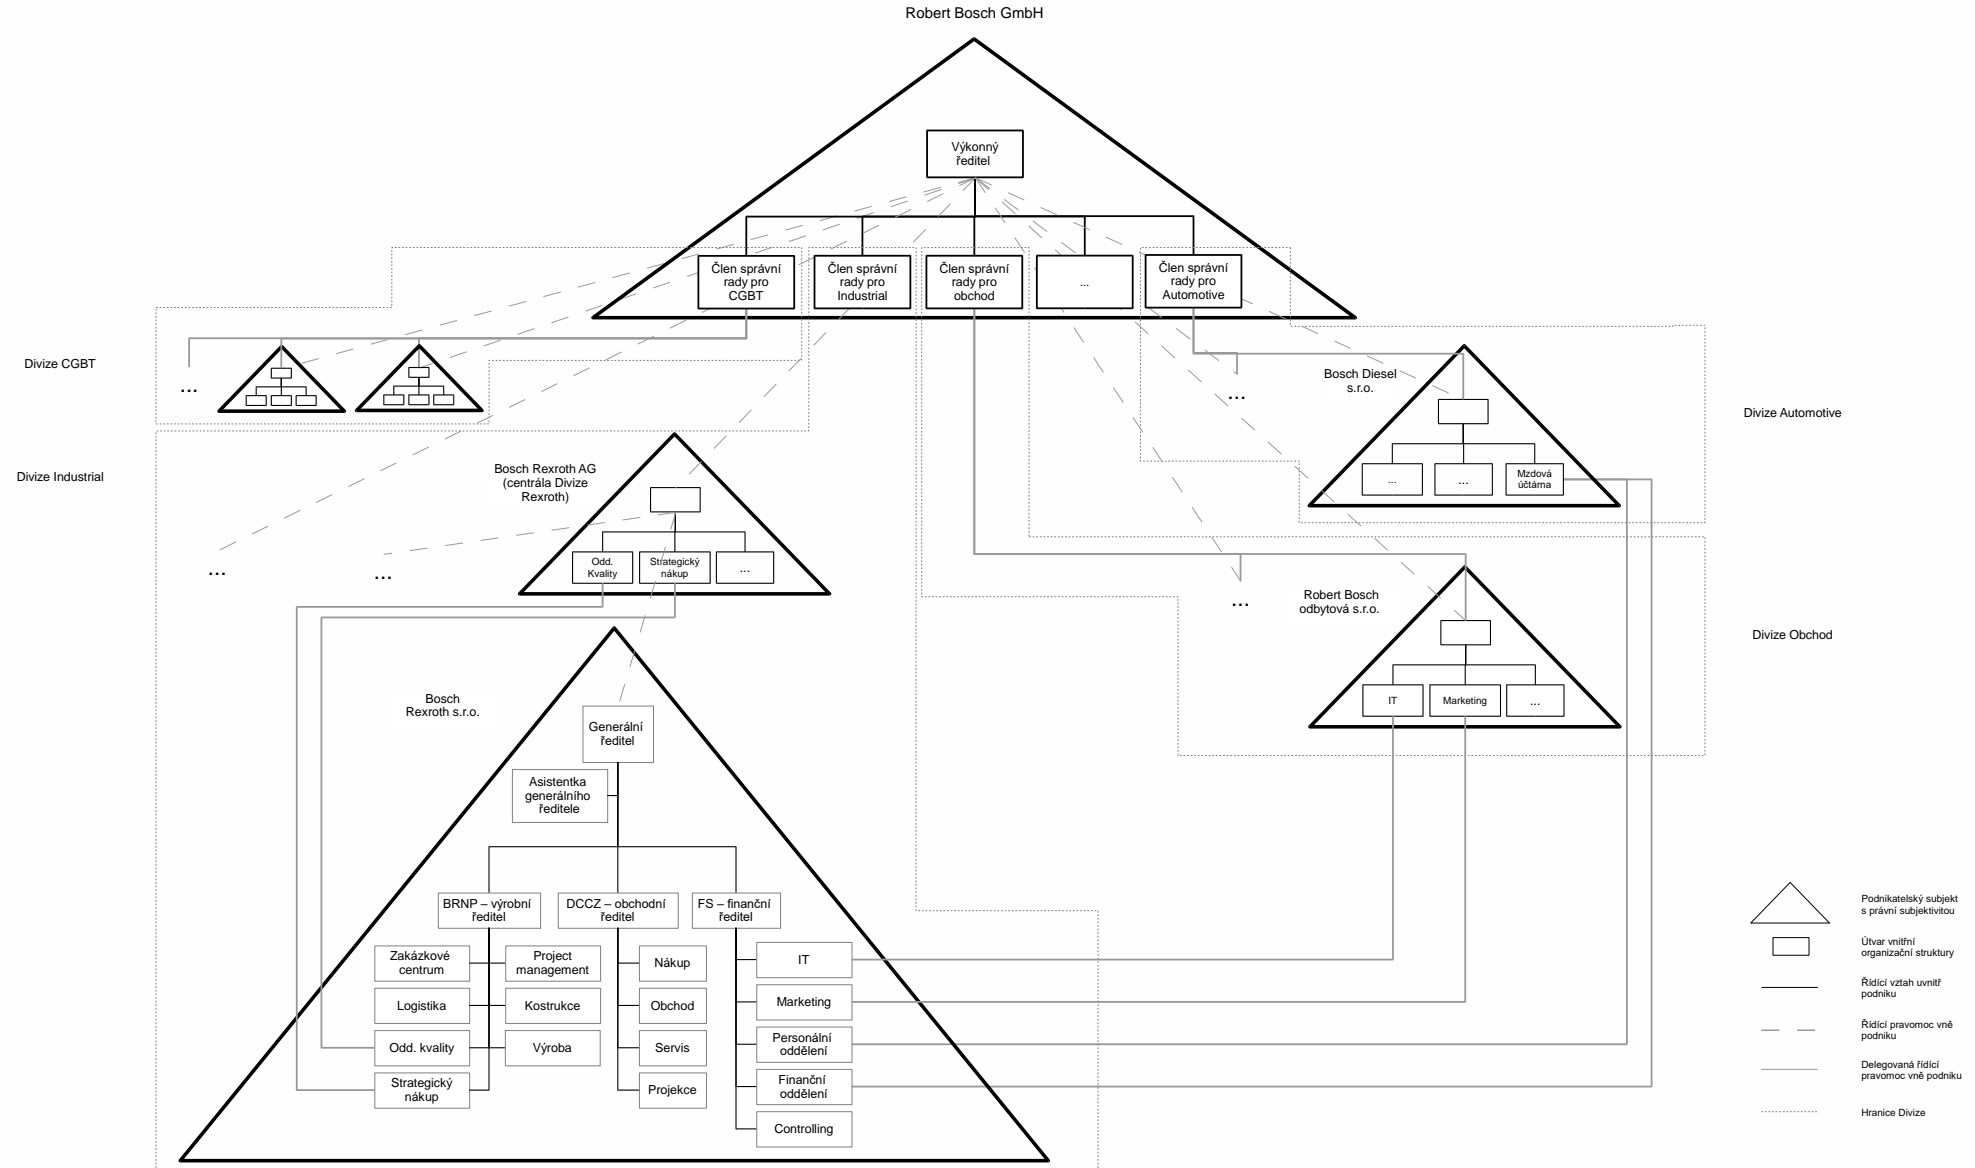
Robert Bosch GmbH

Výkonný ředitel

Člen správní rady pro CGBT

Člen správní rady pro Industrial

Člen správní rady pro obchod

...

Člen správní rady pro Automotive

Divize CGBT

...

Divize Industrial

Bosch Rexroth AG (centrála Divize Rexroth)

Odd. Kvality

Strategický nákup

...

...

...

Bosch Rexroth s.r.o.

Generální ředitel

Asistentka generálního ředitele

BRNP – výrobní ředitel

DCCZ – obchodní ředitel

FS – finanční ředitel

Zakázkové centrum

Project management

Logistika

Kostrukce

Odd. kvality

Výroba

Strategický nákup

Nákup

Obchod

Servis

Projekce

IT

Marketing

Personální oddělení

Finanční oddělení

Controlling

...

Bosch Diesel s.r.o.

Divize Automotive

...

...

Mzdová účtárna

...

Robert Bosch odbytová s.r.o.

Divize Obchod

IT

Marketing

...

Podnikatelský subjekt s právní subjektivitou

Útvar vnitřní organizační struktury

Řídící vztah uvnitř podniku

Řídící pravomoc vně podniku

Delegovaná řídící pravomoc vně podniku

Hranice Divize